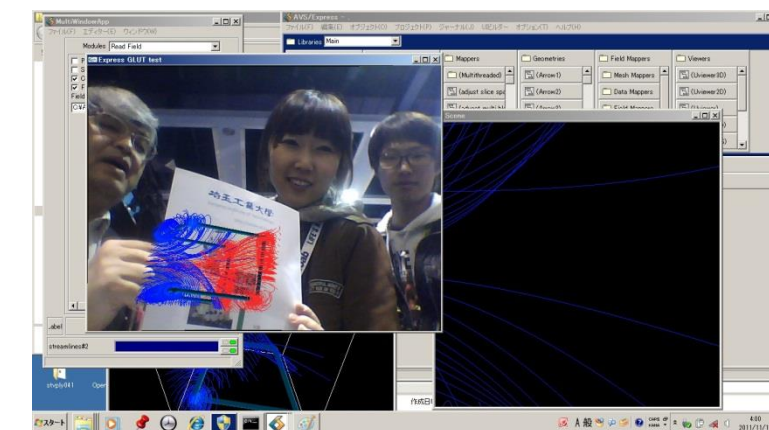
MultiWindowApp
ファイル(F) エディター(E) ウィンドウ(W)
Modules Read Field
Field
Express GLUT test
埼玉工業大学
abel
streamlines#2
AVS/Express
ファイル(F) 編集(E) オブジェクト(O) プロジェクト(P) ジャーナル(J) UIビルダー オプション(T) ヘルプ(H)
Libraries Main
Mappers
(Multithreaded)
(adjust slice spa
Geometries
(Arrow1)
(Arrow2)
Field Mappers
Mesh Mappers
Data Mappers
Viewers
(Uviewer3D)
(Uviewer2D)
Scene
作成日
stply041
スタート
A 般
4:00
2011/11/1